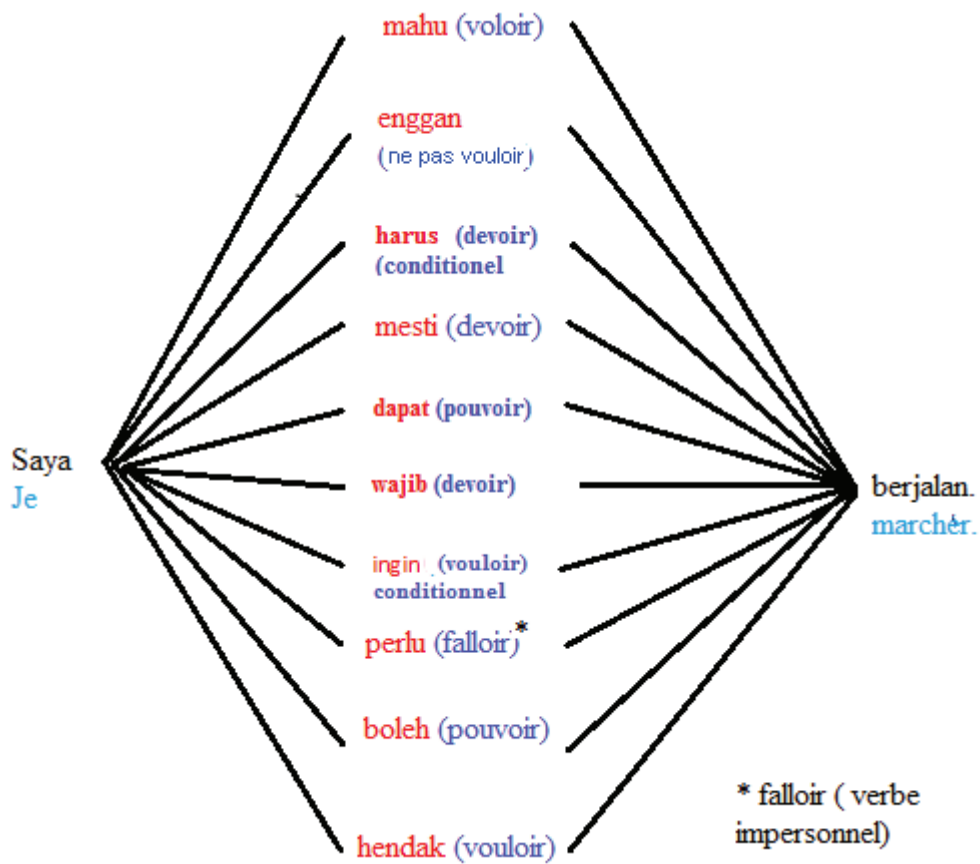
Saya
Je

mahu (voloir)

enggan
(ne pas vouloir)

harus (devoir)
(conditionel

mesti (devoir)

dapat (pouvoir)

wajib (devoir)

ingin (vouloir)
conditionnel

perlu (falloir)*

boleh (pouvoir)

hendak (vouloir)

berjalan.
marcher.

* falloir ( verbe impersonnel)